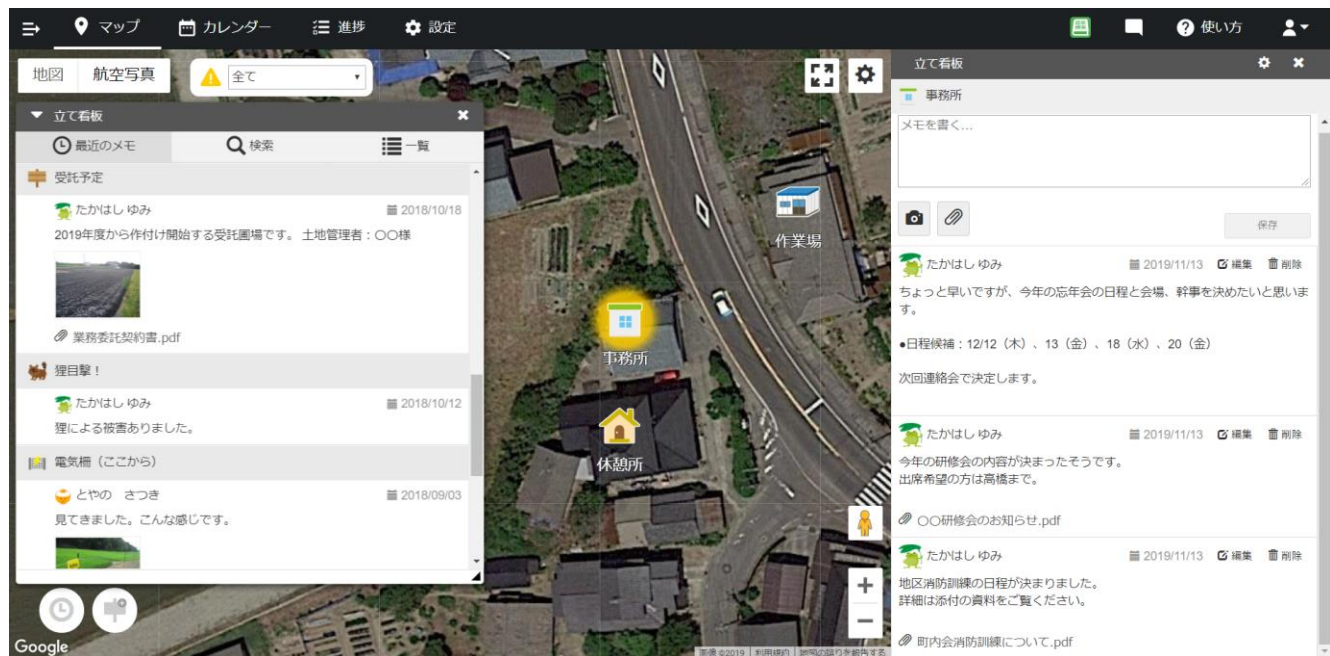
マップ　カレンダー　進捗　設定　使い方

地図　航空写真　全て

立て看板
最近のメモ　検索　一覧

受託予定
たかはし ゆみ　2018/10/18
2019年度から作付け開始する受託圃場です。土地管理者：〇〇様
業務委託契約書.pdf

狸目撃！
たかはし ゆみ　2018/10/12
狸による被害ありました。

電気柵（ここから）
とやの　さつき　2018/09/03
見てきました。こんな感じです。

作業場
事務所
休憩所

Google
画像 ©2019　利用規約　地図の誤りを報告する

立て看板
事務所
メモを書く...
保存

たかはし ゆみ　2019/11/13　編集　削除
ちょっと早いですが、今年の忘年会の日程と会場、幹事を決めたいと思います。

●日程候補：12/12（木）、13（金）、18（水）、20（金）

次回連絡会で決定します。

たかはし ゆみ　2019/11/13　編集　削除
今年の研修会の内容が決まったそうです。
出席希望の方は高橋まで。
〇〇研修会のお知らせ.pdf

たかはし ゆみ　2019/11/13　編集　削除
地区消防訓練の日程が決まりました。
詳細は添付の資料をご覧ください。
町内会消防訓練について.pdf